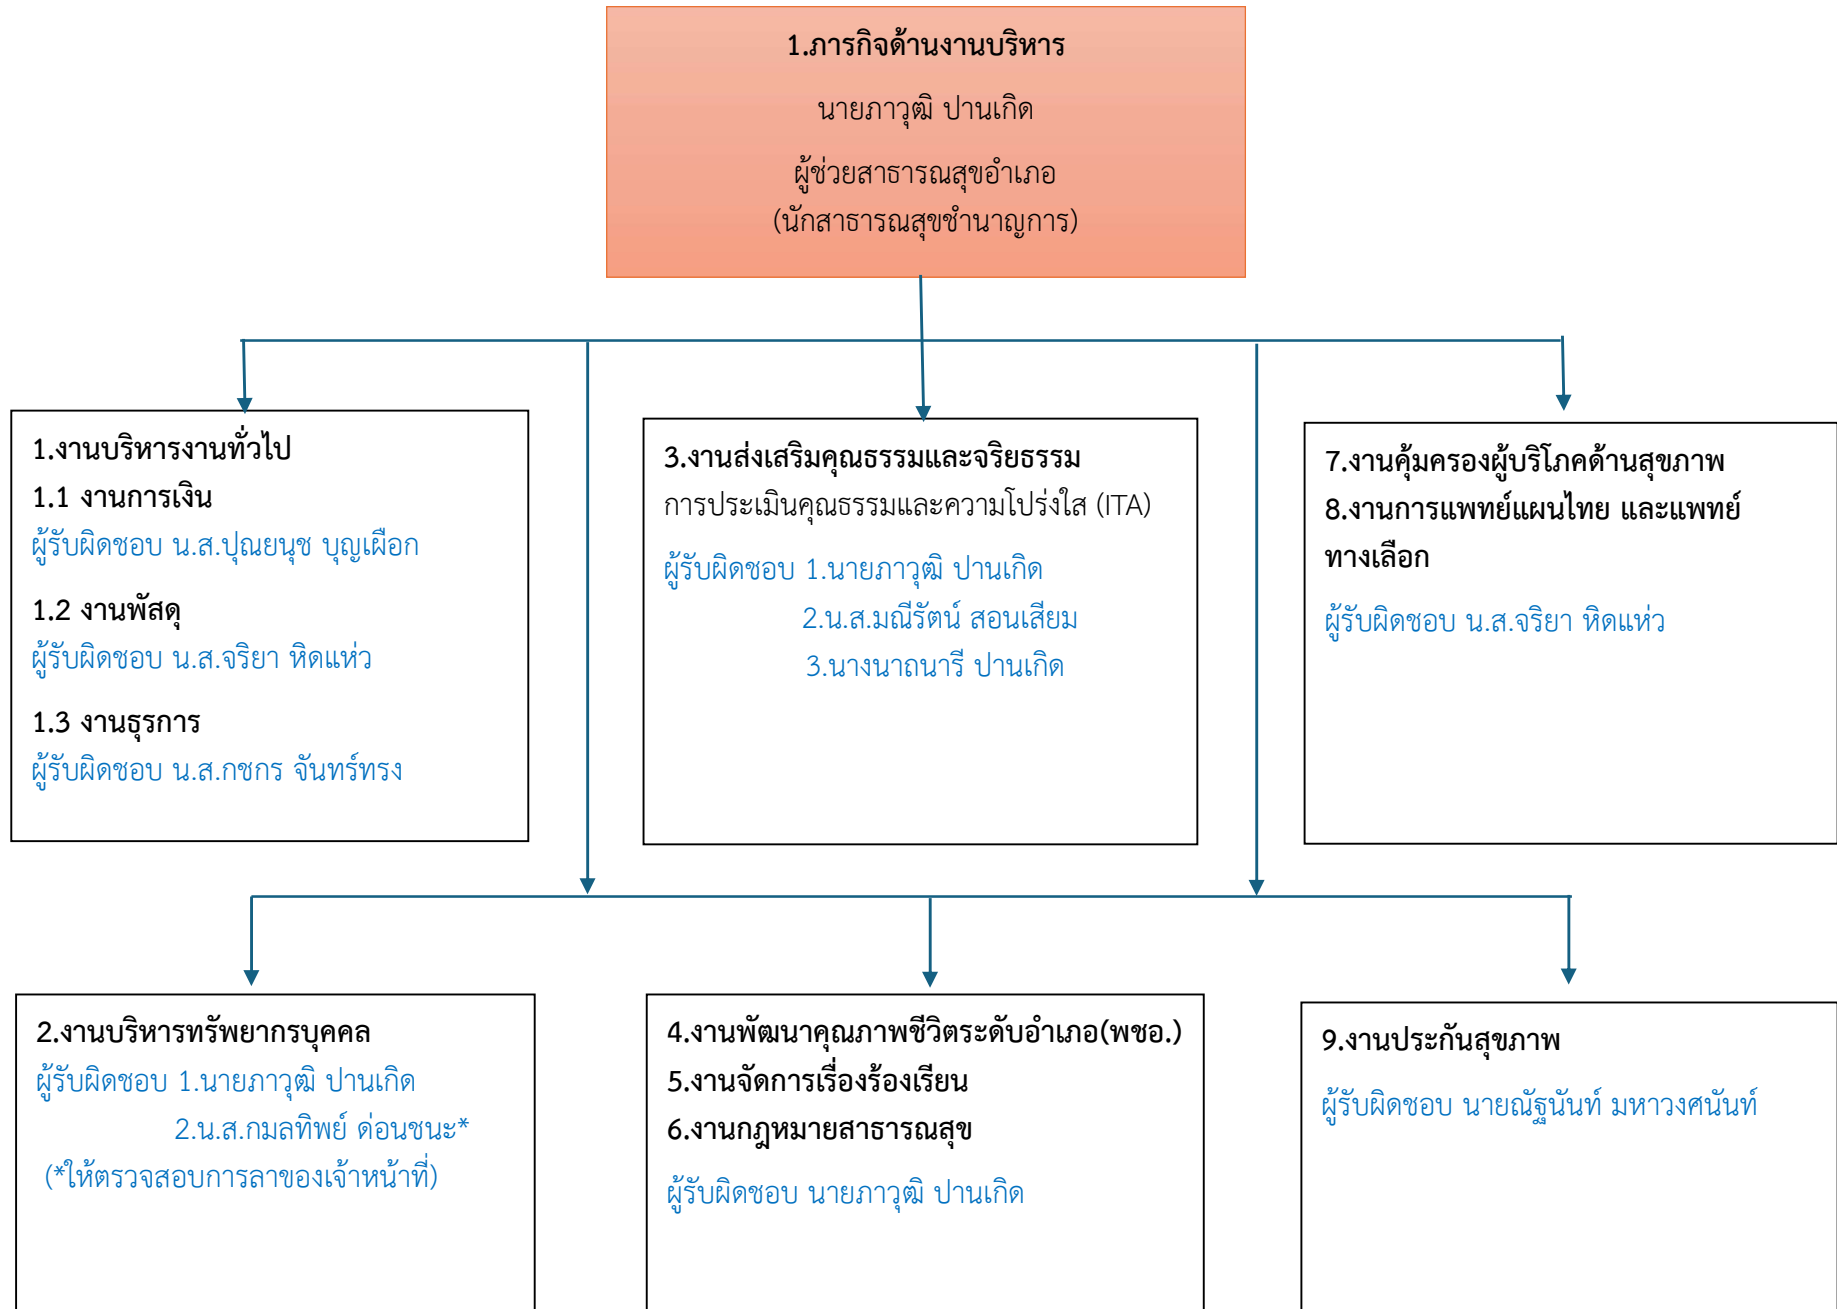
1.ภารกิจด้านงานบริหาร

นายภาวุฒิ ปานเกิด

ผู้ช่วยสาธารณสุขอำเภอ (นักสาธารณสุขชำนาญการ)

1.งานบริหารงานทั่วไป
1.1 งานการเงิน
ผู้รับผิดชอบ น.ส.ปุณยนุช บุญเผือก

1.2 งานพัสดุ
ผู้รับผิดชอบ น.ส.จริยา หิดแห่ว

1.3 งานธุรการ
ผู้รับผิดชอบ น.ส.กชกร จันทร์ทรง

3.งานส่งเสริมคุณธรรมและจริยธรรม
การประเมินคุณธรรมและความโปร่งใส (ITA)

ผู้รับผิดชอบ 1.นายภาวุฒิ ปานเกิด
2.น.ส.มณีรัตน์ สอนเสียม
3.นางนาถนารี ปานเกิด

7.งานคุ้มครองผู้บริโภคด้านสุขภาพ
8.งานการแพทย์แผนไทย และแพทย์ทางเลือก

ผู้รับผิดชอบ น.ส.จริยา หิดแห่ว

2.งานบริหารทรัพยากรบุคคล
ผู้รับผิดชอบ 1.นายภาวุฒิ ปานเกิด
2.น.ส.กมลทิพย์ ด่อนชนะ*
(*ให้ตรวจสอบการลาของเจ้าหน้าที่)

4.งานพัฒนาคุณภาพชีวิตระดับอำเภอ(พชอ.)
5.งานจัดการเรื่องร้องเรียน
6.งานกฎหมายสาธารณสุข

ผู้รับผิดชอบ นายภาวุฒิ ปานเกิด

9.งานประกันสุขภาพ

ผู้รับผิดชอบ นายณัฐนันท์ มหาวงศนันท์